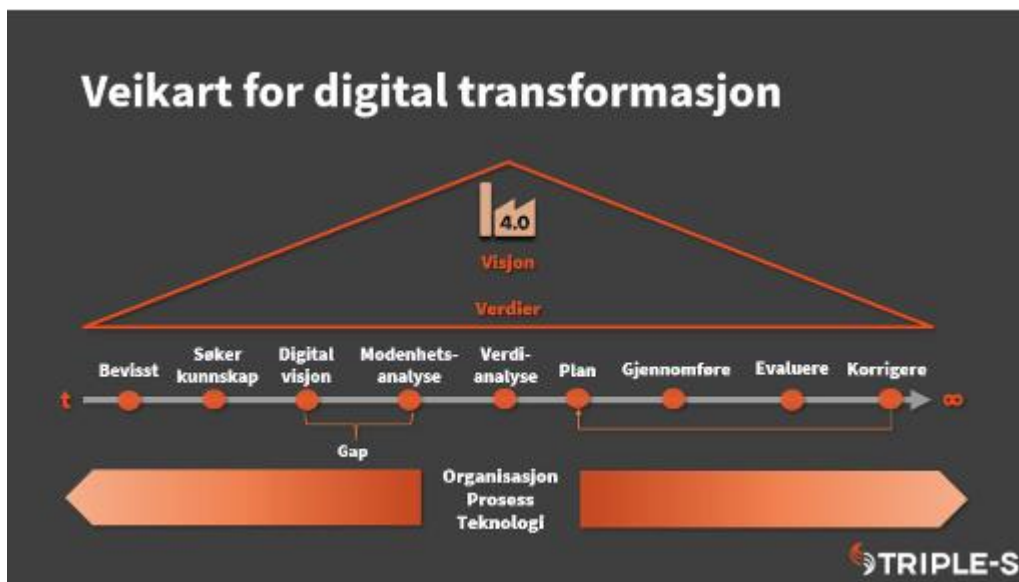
Veikart for digital transformasjon

4.0

Visjon

Verdier

Bevisst

Søker kunnskap

Digital visjon

Modenhets-analyse

Verdi-analyse

Plan

Gjennomføre

Evaluere

Korrigere

t

$\infty$

Gap

Organisasjon
Prosess
Teknologi

TRIPLE-S